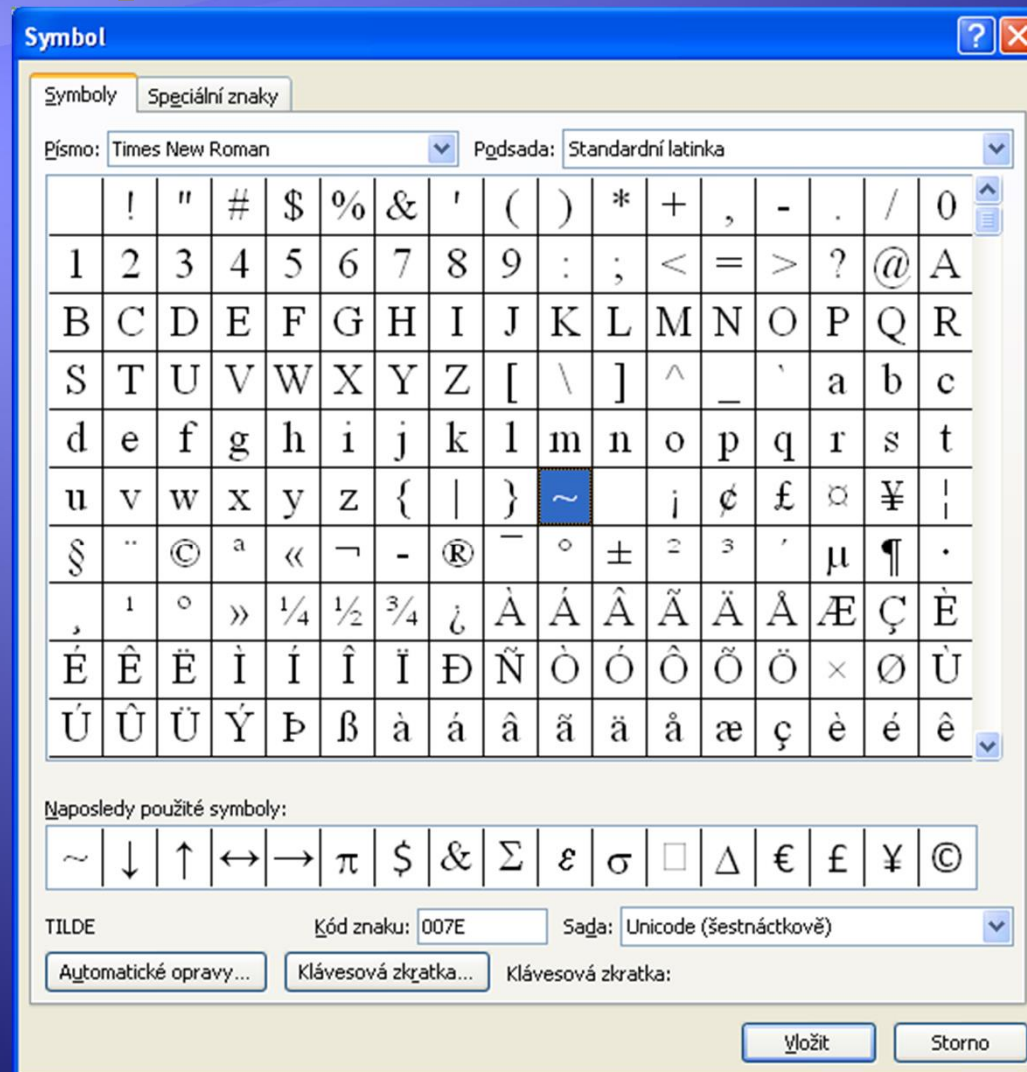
Symbol

Symboly | Speciální znaky

Písmo: Times New Roman
Podsada: Standardní latinka

|   | ! | " | # | $ | % | & | ' | ( | ) | * | + | , | - | . | / | 0 |
|---|---|---|---|---|---|---|---|---|---|---|---|---|---|---|---|---|
| 1 | 2 | 3 | 4 | 5 | 6 | 7 | 8 | 9 | : | ; | < | = | > | ? | @ | A |
| B | C | D | E | F | G | H | I | J | K | L | M | N | O | P | Q | R |
| S | T | U | V | W | X | Y | Z | [ | \ | ] | ^ | _ | ` | a | b | c |
| d | e | f | g | h | i | j | k | l | m | n | o | p | q | r | s | t |
| u | v | w | x | y | z | { | \| | } | ~ |   | ¡ | ¢ | £ | ¤ | ¥ | ¦ |
| § | ¨ | © | ª | « | ¬ | - | ® | ¯ | ° | ± | ² | ³ | ´ | µ | ¶ | · |
| ¸ | ¹ | º | » | ¼ | ½ | ¾ | ¿ | À | Á | Â | Ã | Ä | Å | Æ | Ç | È |
| É | Ê | Ë | Ì | Í | Î | Ï | Ð | Ñ | Ò | Ó | Ô | Õ | Ö | × | Ø | Ù |
| Ú | Û | Ü | Ý | Þ | ß | à | á | â | ã | ä | å | æ | ç | è | é | ê |

Naposledy použité symboly:

| ~ | ↓ | ↑ | ↔ | → | π | $ | & | Σ | ε | σ | □ | Δ | € | £ | ¥ | © |
|---|---|---|---|---|---|---|---|---|---|---|---|---|---|---|---|---|

TILDE
Kód znaku: 007E
Sada: Unicode (šestnáctkově)

Automatické opravy... | Klávesová zkratka... | Klávesová zkratka:

Vložit | Storno